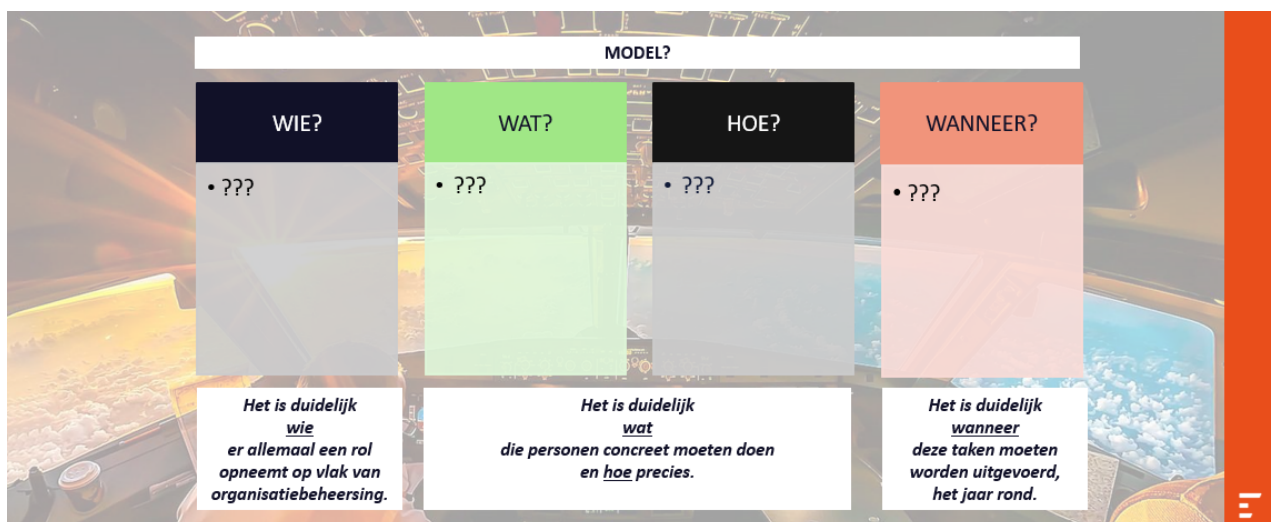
MODEL?

WIE?

• ???

WAT?

• ???

HOE?

• ???

WANNEER?

• ???

Het is duidelijk wie er allemaal een rol opneemt op vlak van organisatiebeheersing.

Het is duidelijk wat die personen concreet moeten doen en hoe precies.

Het is duidelijk wanneer deze taken moeten worden uitgevoerd, het jaar rond.